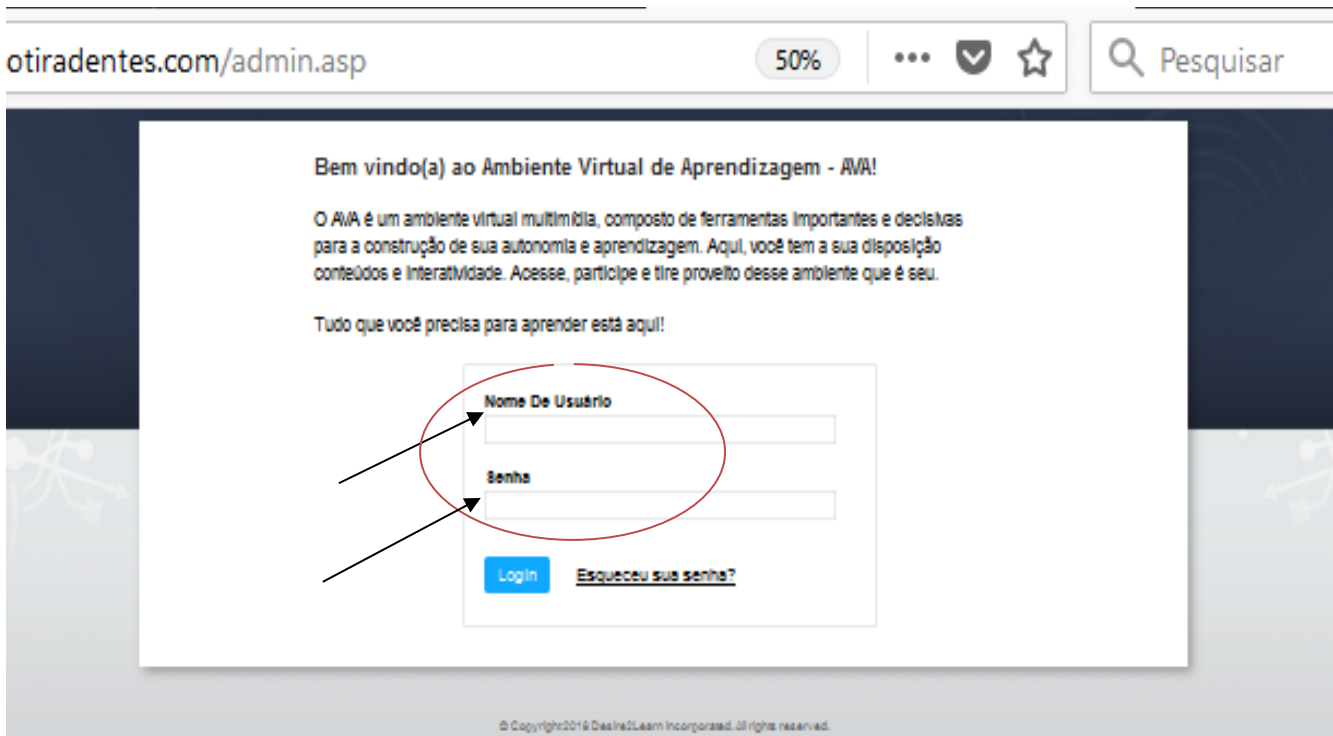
otiradentes.com/admin.asp

50%

•••

Pesquisar

Bem vindo(a) ao Ambiente Virtual de Aprendizagem - AVA!

O AVA é um ambiente virtual multimídia, composto de ferramentas importantes e decisivas para a construção de sua autonomia e aprendizagem. Aqui, você tem a sua disposição conteúdos e interatividade. Acesse, participe e tire proveito desse ambiente que é seu.

Tudo que você precisa para aprender está aqui!

Nome De Usuário

Senha

Login

Esqueceu sua senha?

© Copyright 2016 Desire2Learn Incorporated. All rights reserved.